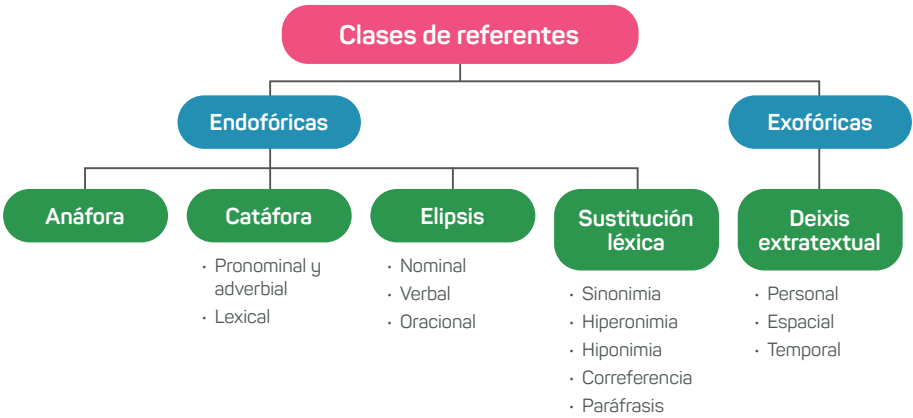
Clases de referentes

Endofóricas

Exofóricas

Anáfora

Catáfora
• Pronominal y adverbial
• Lexical

Elipsis
• Nominal
• Verbal
• Oracional

Sustitución léxica
• Sinonimia
• Hiperonimia
• Hiponimia
• Correferencia
• Paráfrasis

Deixis extratextual
• Personal
• Espacial
• Temporal